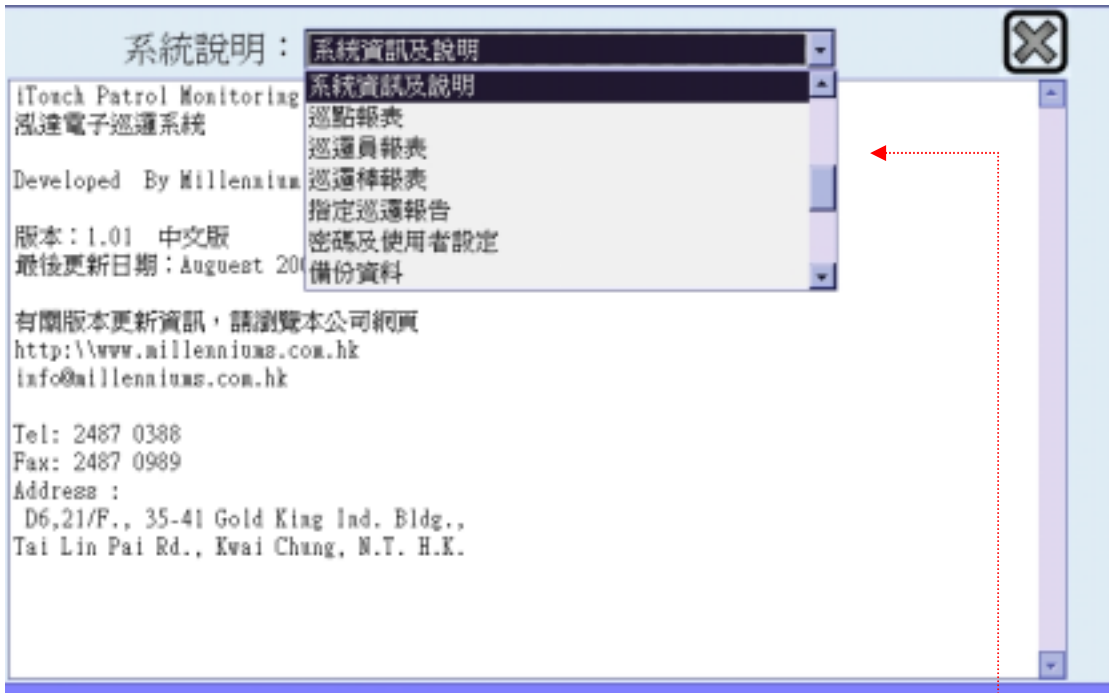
系統說明： 系統資訊及說明

系統資訊及說明
巡點報表
巡邏員報表
巡邏棒報表
指定巡邏報告
密碼及使用者設定
備份資料

iTouch Patrol Monitoring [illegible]
泓達電子巡邏系統

Developed By Millennium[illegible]

版本：1.01 中文版
最後更新日期：Auguest 20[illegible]

有關版本更新資訊，請瀏覽本公司網頁
http:\\www.millenniums.com.hk
info@millenniums.com.hk

Tel: 2487 0388
Fax: 2487 0989
Address :
D6,21/F., 35-41 Gold King Ind. Bldg.,
Tai Lin Pai Rd., Kwai Chung, N.T. H.K.